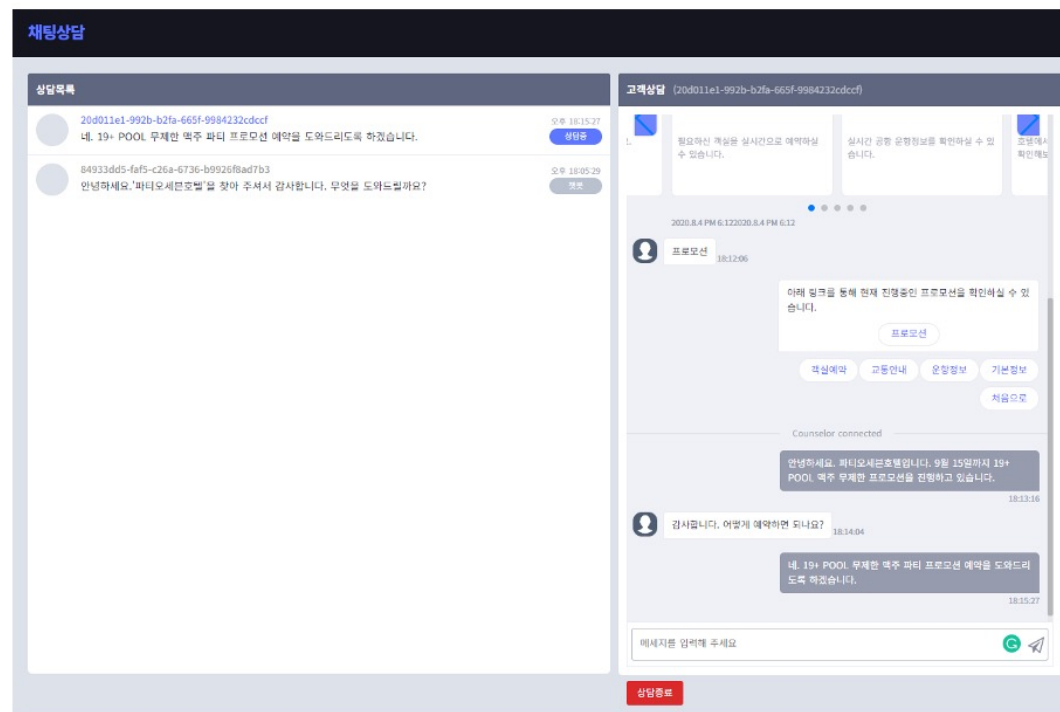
채팅상담

상담목록

20d011e1-992b-b2fa-665f-9984232cdccf
네. 19+ POOL 무제한 맥주 파티 프로모션 예약을 도와드리도록 하겠습니다.
오후 18:15:27
상담중

84933dd5-faf5-c26a-6736-b9926f8ad7b3
안녕하세요.'파티오세븐호텔'을 찾아 주셔서 감사합니다. 무엇을 도와드릴까요?
오후 18:05:29
챗봇

고객상담 (20d011e1-992b-b2fa-665f-9984232cdccf)

필요하신 객실을 실시간으로 예약하실 수 있습니다.

실시간 공항 운항정보를 확인하실 수 있습니다.

호텔에서 확인해보

2020.8.4 PM 6:122020.8.4 PM 6:12

프로모션
18:12:06

아래 링크를 통해 현재 진행중인 프로모션을 확인하실 수 있습니다.

프로모션

객실예약 교통안내 운항정보 기본정보

처음으로

Counselor connected

안녕하세요. 파티오세븐호텔입니다. 9월 15일까지 19+ POOL 맥주 무제한 프로모션을 진행하고 있습니다.
18:13:16

감사합니다. 어떻게 예약하면 되나요?
18:14:04

네. 19+ POOL 무제한 맥주 파티 프로모션 예약을 도와드리도록 하겠습니다.
18:15:27

메세지를 입력해 주세요

상담종료